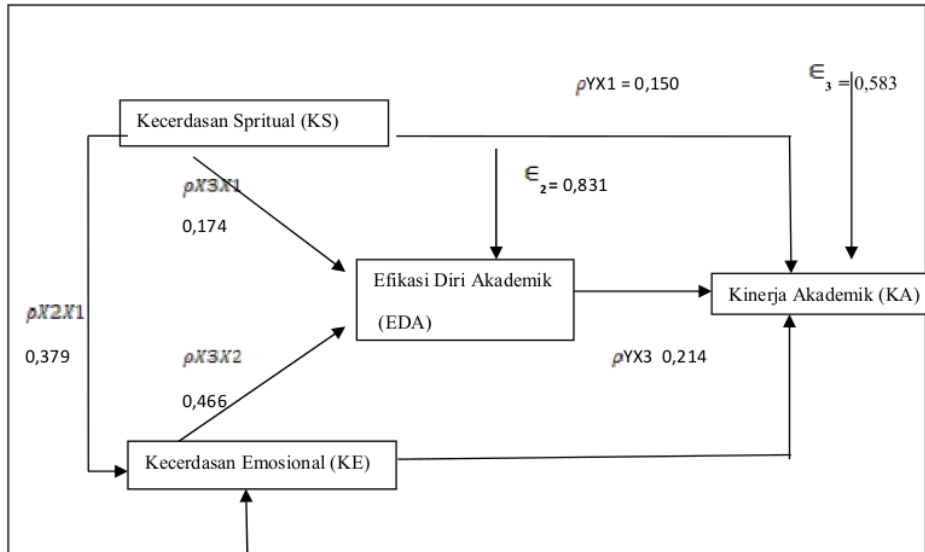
$\rho$YX1 = 0,150

$\epsilon_3$ = 0,583

Kecerdasan Spritual (KS)

$\epsilon_2$= 0,831

$\rho X3X1$

0,174

Efikasi Diri Akademik

(EDA)

Kinerja Akademik (KA)

$\rho X2X1$

0,379

$\rho X3X2$

0,466

$\rho$YX3 0,214

Kecerdasan Emosional (KE)